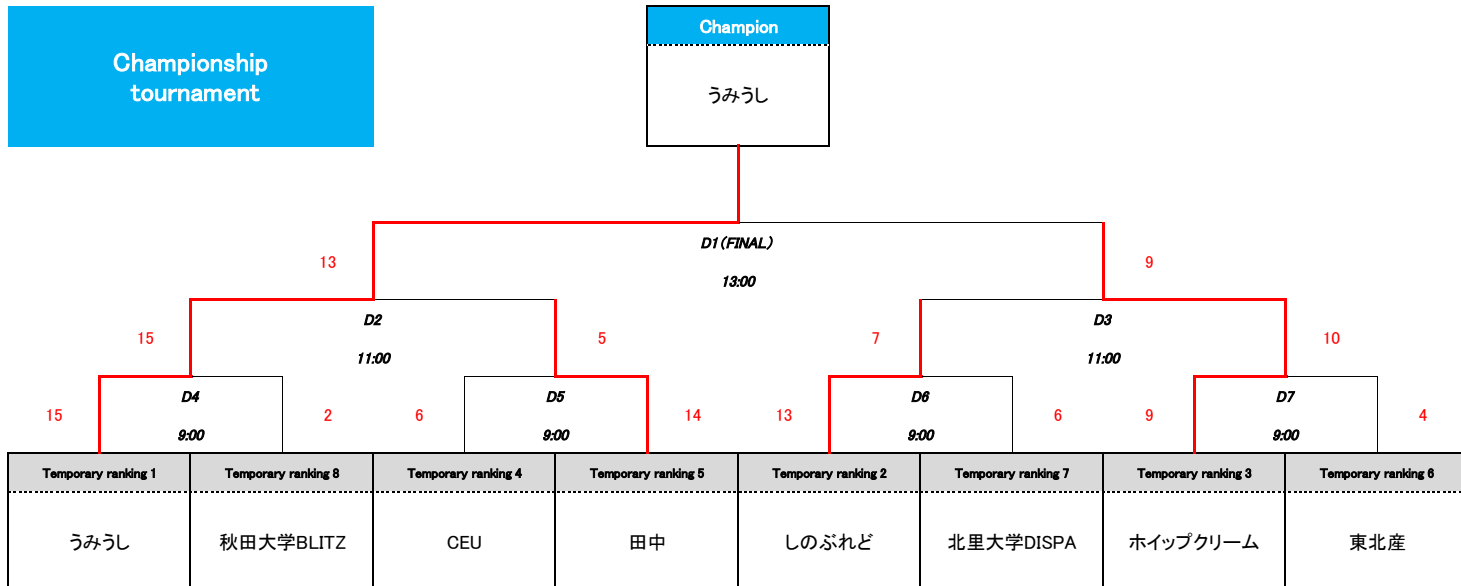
Championship tournament

Champion

うみうし

D1（FINAL）

13:00

13

9

D2

11:00

15

5

D3

11:00

7

10

D4

9:00

15

2

D5

9:00

6

14

D6

9:00

13

6

D7

9:00

9

4

| Temporary ranking 1 | Temporary ranking 8 | Temporary ranking 4 | Temporary ranking 5 | Temporary ranking 2 | Temporary ranking 7 | Temporary ranking 3 | Temporary ranking 6 |
|---|---|---|---|---|---|---|---|
| うみうし | 秋田大学BLITZ | CEU | 田中 | しのぶれど | 北里大学DISPA | ホイップクリーム | 東北産 |